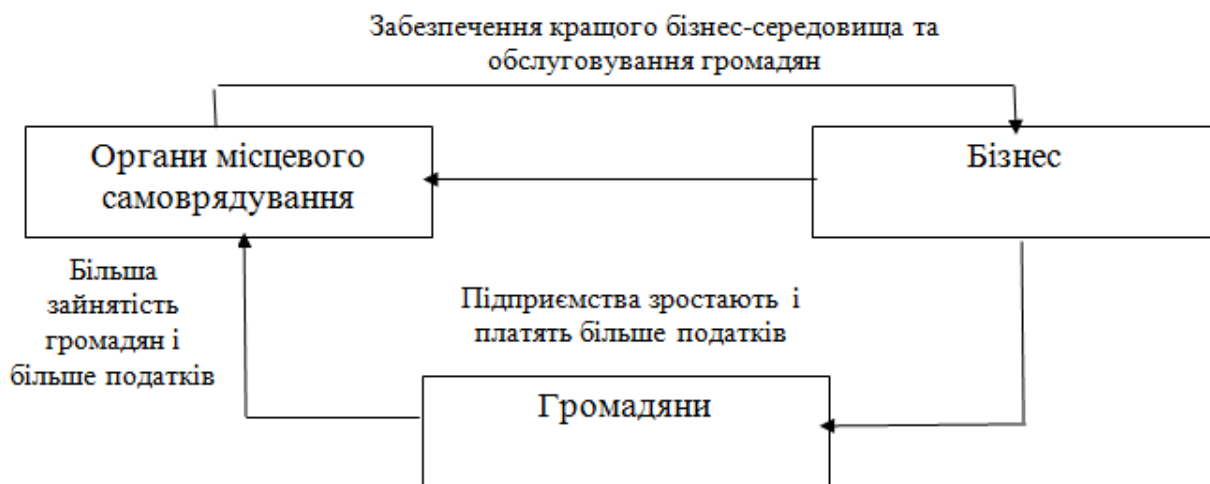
Забезпечення кращого бізнес-середовища та обслуговування громадян

Органи місцевого самоврядування

Бізнес

Більша зайнятість громадян і більше податків

Підприємства зростають і платять більше податків

Громадяни